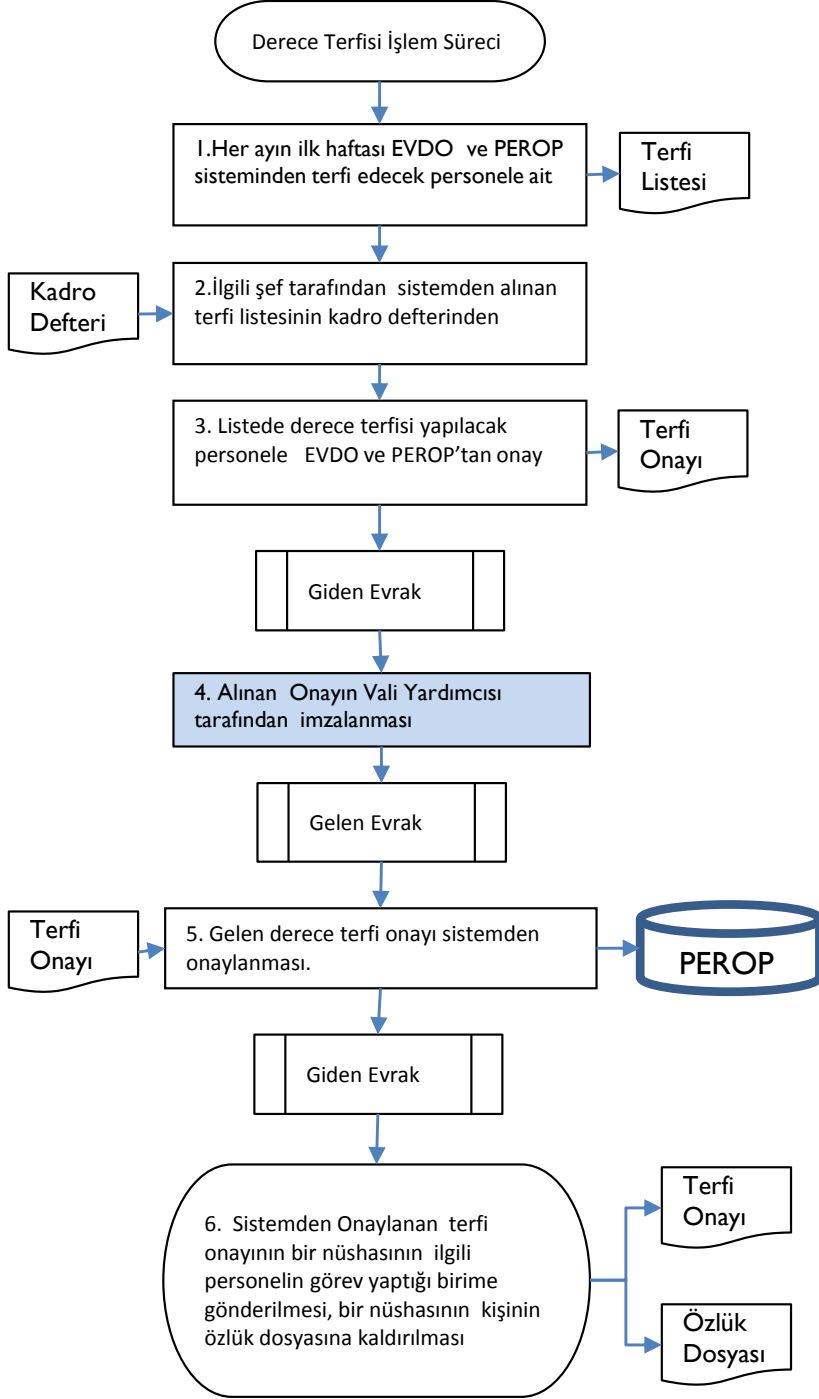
Derece Terfisi İşlem Süreci

1.Her ayın ilk haftası EVDO ve PEROP sisteminden terfi edecek personele ait

Terfi Listesi

Kadro Defteri

2.İlgili şef tarafından sistemden alınan terfi listesinin kadro defterinden

3. Listede derece terfisi yapılacak personele EVDO ve PEROP'tan onay

Terfi Onayı

Giden Evrak

4. Alınan Onayın Vali Yardımcısı tarafından imzalanması

Gelen Evrak

Terfi Onayı

5. Gelen derece terfi onayı sistemden onaylanması.

PEROP

Giden Evrak

6. Sistemden Onaylanan terfi onayının bir nüshasının ilgili personelin görev yaptığı birime gönderilmesi, bir nüshasının kişinin özlük dosyasına kaldırılması

Terfi Onayı

Özlük Dosyası